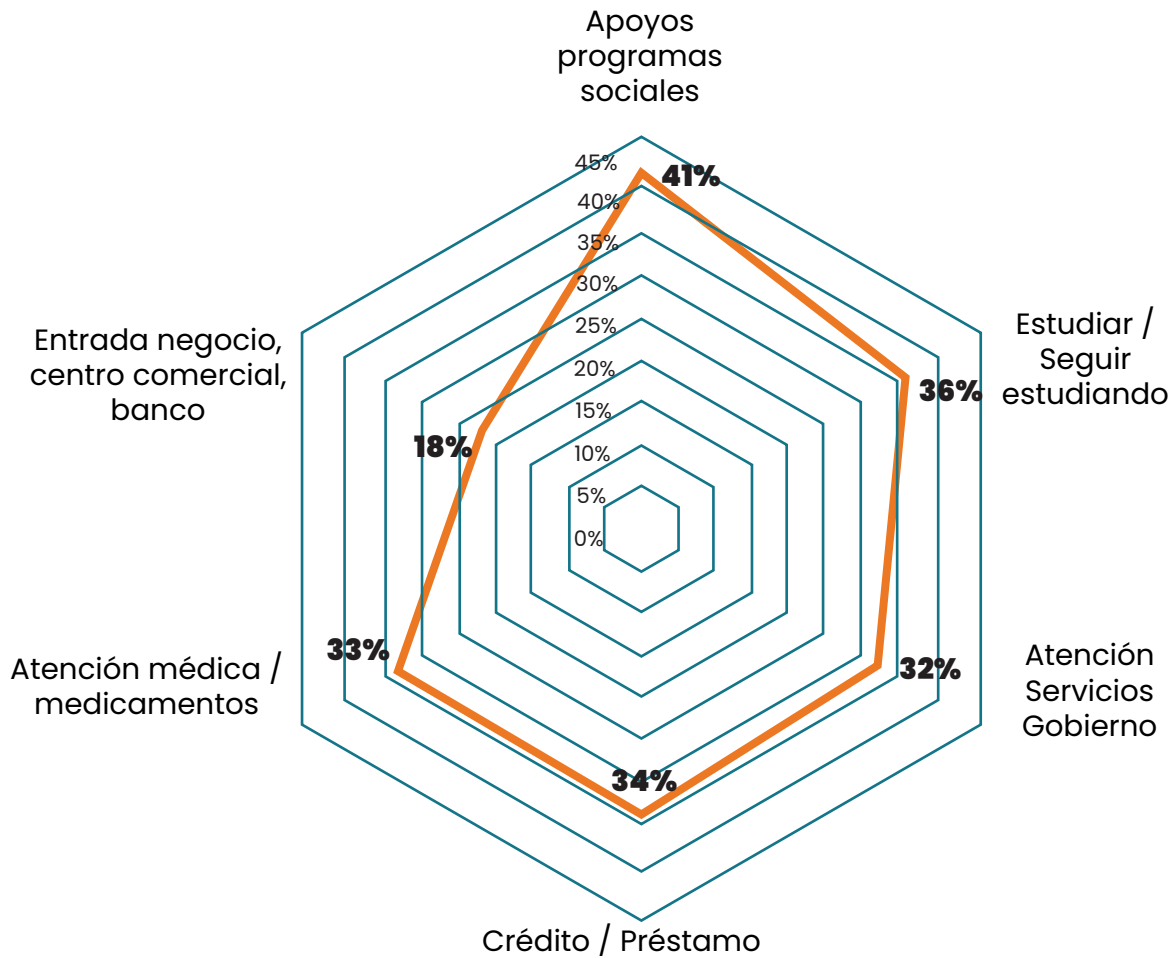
Apoyos programas sociales

45%
40%
35%
30%
25%
20%
15%
10%
5%
0%

41%

Estudiar / Seguir estudiando

36%

Entrada negocio, centro comercial, banco

18%

Atención Servicios Gobierno

32%

Atención médica / medicamentos

33%

34%

Crédito / Préstamo